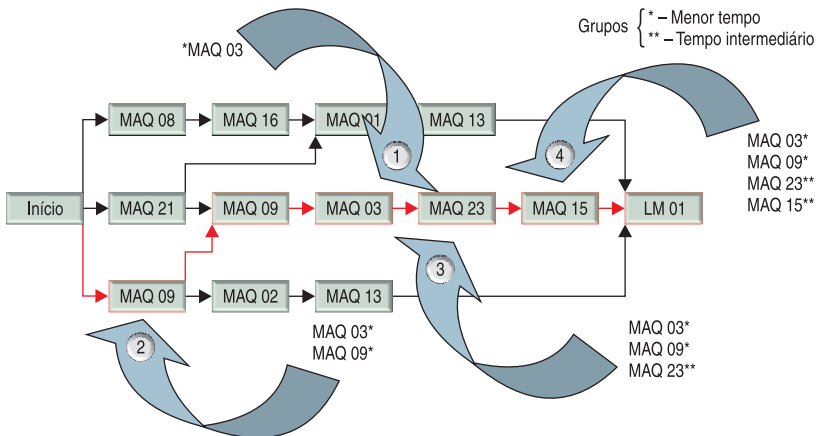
Grupos $\begin{cases} \text{* – Menor tempo} \\ \text{** – Tempo intermediário} \end{cases}$

*MAQ 03

MAQ 08
MAQ 16
MAQ 01
MAQ 13

1

4

MAQ 03*
MAQ 09*
MAQ 23**
MAQ 15**

Início
MAQ 21
MAQ 09
MAQ 03
MAQ 23
MAQ 15
LM 01

3

MAQ 09
MAQ 02
MAQ 13

MAQ 03*
MAQ 09*

2

MAQ 03*
MAQ 09*
MAQ 23**